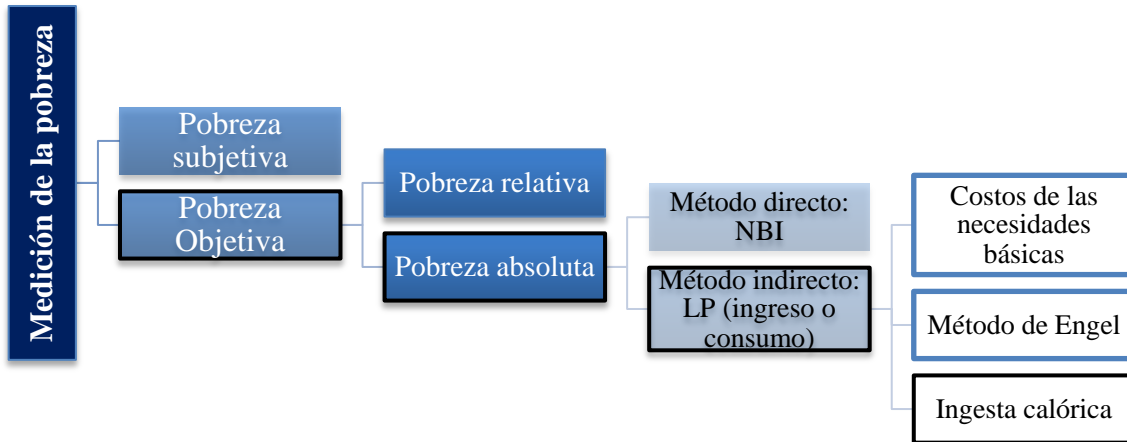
Medición de la pobreza

Pobreza subjetiva

Pobreza Objetiva

Pobreza relativa

Pobreza absoluta

Método directo: NBI

Método indirecto: LP (ingreso o consumo)

Costos de las necesidades básicas

Método de Engel

Ingesta calórica